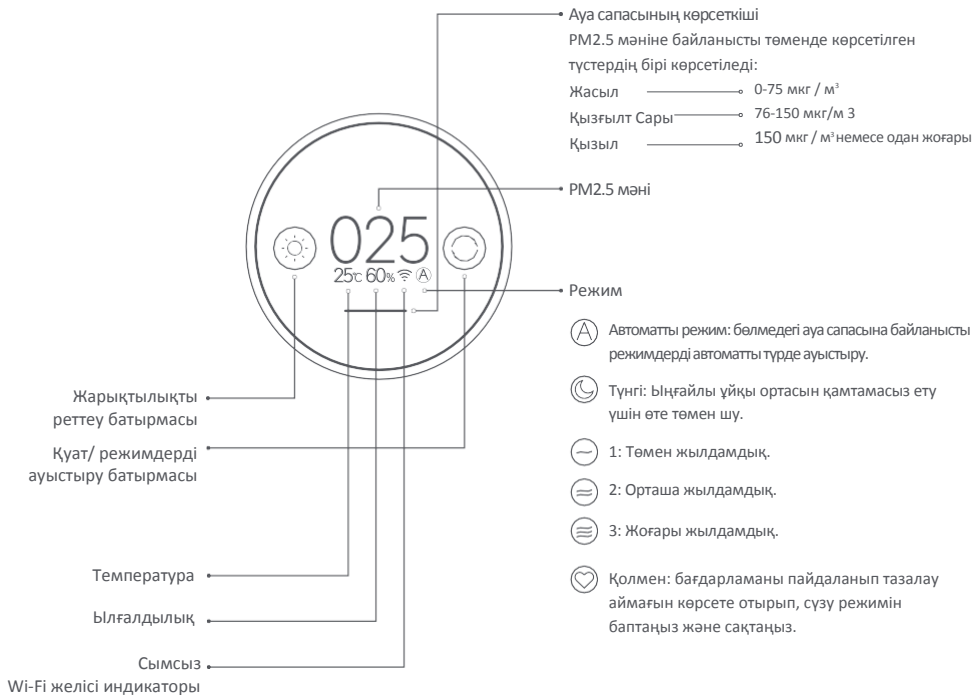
Ауа сапасының көрсеткіші
PM2.5 мәніне байланысты төменде көрсетілген түстердің бірі көрсетіледі:
Жасыл 0-75 мкг / м³
Қызғылт Сары 76-150 мкг/м 3
Қызыл 150 мкг / м³ немесе одан жоғары

PM2.5 мәні

025
25℃ 60% Ⓐ

Режим

Автоматты режим: бөлмедегі ауа сапасына байланысты режимдерді автоматты түрде ауыстыру.

Түнгі: Ыңғайлы ұйқы ортасын қамтамасыз ету үшін өте төмен шу.

1: Төмен жылдамдық.

2: Орташа жылдамдық.

3: Жоғары жылдамдық.

Қолмен: бағдарламаны пайдаланып тазалау аймағын көрсете отырып, сүзу режимін баптаңыз және сақтаңыз.

Жарықтылықты реттеу батырмасы

Қуат/ режимдерді ауыстыру батырмасы

Температура

Ылғалдылық

Сымсыз Wi-Fi желісі индикаторы